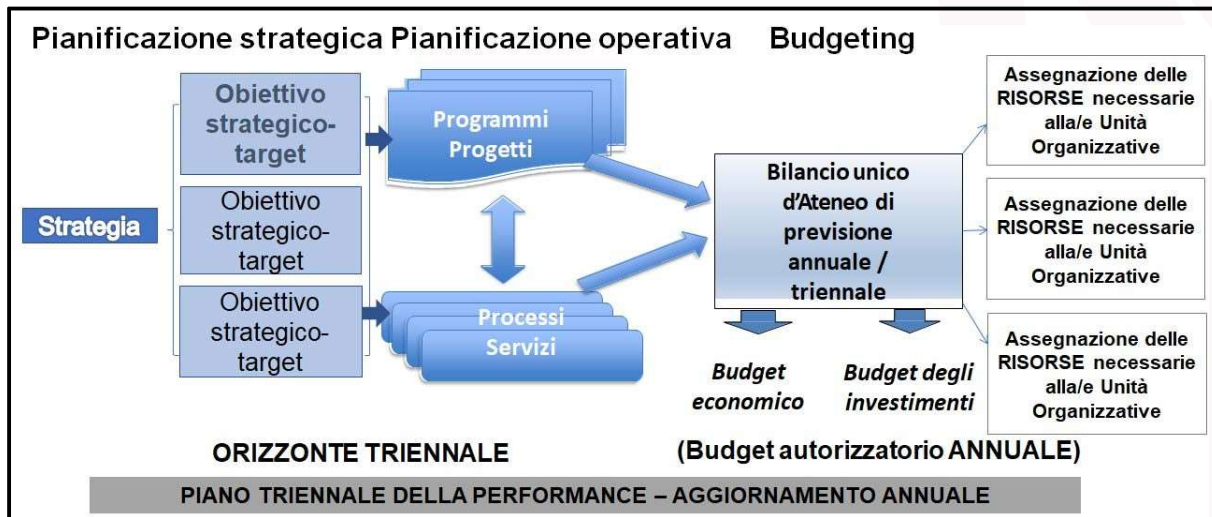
Pianificazione strategica Pianificazione operativa Budgeting

Strategia

Obiettivo strategico-target

Obiettivo strategico-target

Obiettivo strategico-target

Programmi Progetti

Processi Servizi

Bilancio unico d'Ateneo di previsione annuale / triennale

Budget economico

Budget degli investimenti

Assegnazione delle RISORSE necessarie alla/e Unità Organizzative

Assegnazione delle RISORSE necessarie alla/e Unità Organizzative

Assegnazione delle RISORSE necessarie alla/e Unità Organizzative

ORIZZONTE TRIENNALE

(Budget autorizzatorio ANNUALE)

PIANO TRIENNALE DELLA PERFORMANCE – AGGIORNAMENTO ANNUALE